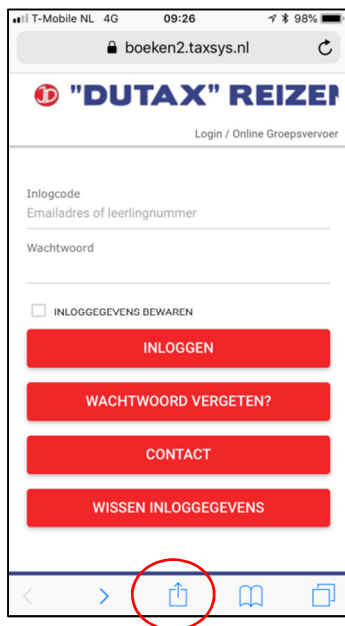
T-Mobile NL 4G 09:26 98%

boeken2.taxsys.nl

"DUTAX" REIZEN

Login / Online Groepsvervoer

Inlogcode
Emailadres of leerlingnummer

Wachtwoord

INLOGGEGEVENS BEWAREN

INLOGGEN

WACHTWOORD VERGETEN?

CONTACT

WISSEN INLOGGEGEVENS